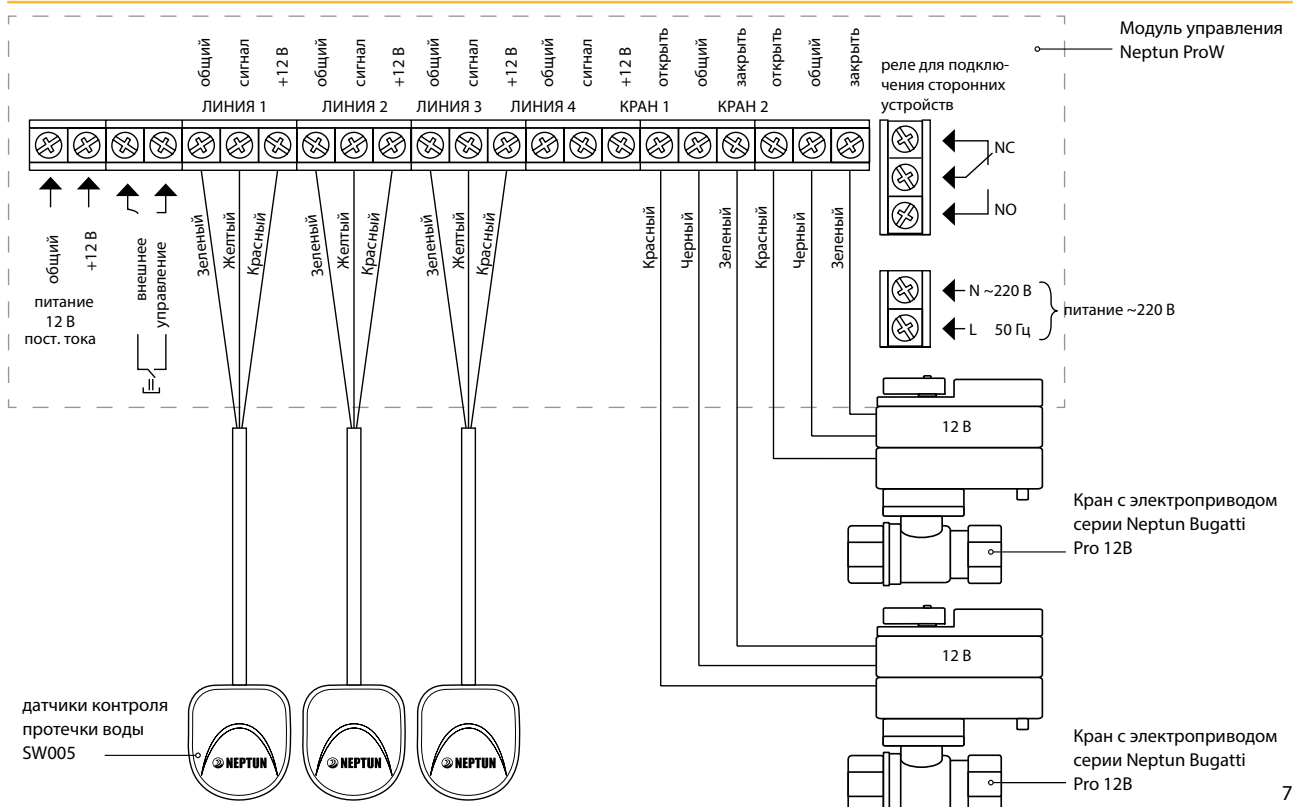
Модуль управления Neptun ProW

общий сигнал +12 В общий сигнал +12 В общий сигнал +12 В общий сигнал +12 В открыть общий закрыть открыть общий закрыть

ЛИНИЯ 1 ЛИНИЯ 2 ЛИНИЯ 3 ЛИНИЯ 4 КРАН 1 КРАН 2

реле для подключения сторонних устройств

NC

NO

общий +12 В

питание 12 В пост. тока

внешнее управление

Зеленый Желтый Красный Зеленый Желтый Красный Зеленый Желтый Красный

Красный Черный Зеленый Красный Черный Зеленый

N ~220 В

L 50 Гц

питание ~220 В

12 В

Кран с электроприводом серии Neptun Bugatti Pro 12B

12 В

датчики контроля протечки воды SW005

NEPTUN NEPTUN NEPTUN

Кран с электроприводом серии Neptun Bugatti Pro 12B

7